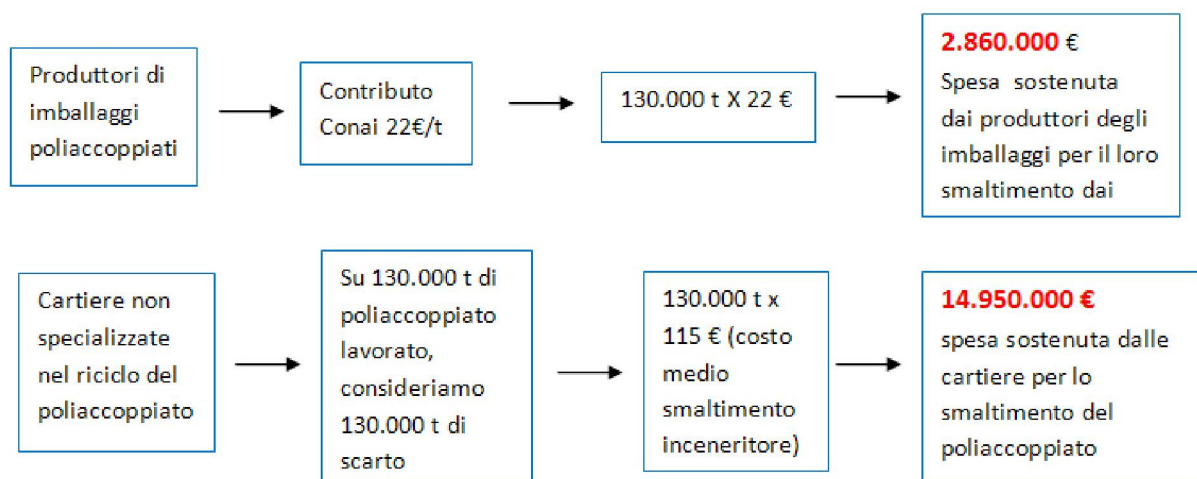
Produttori di imballaggi poliaccoppiati

Contributo Conai 22€/t

130.000 t X 22 €

2.860.000 €
Spesa sostenuta dai produttori degli imballaggi per il loro smaltimento dai

Cartiere non specializzate nel riciclo del poliaccoppiato

Su 130.000 t di poliaccoppiato lavorato, consideriamo 130.000 t di scarto

130.000 t x 115 € (costo medio smaltimento inceneritore)

14.950.000 €
spesa sostenuta dalle cartiere per lo smaltimento del poliaccoppiato